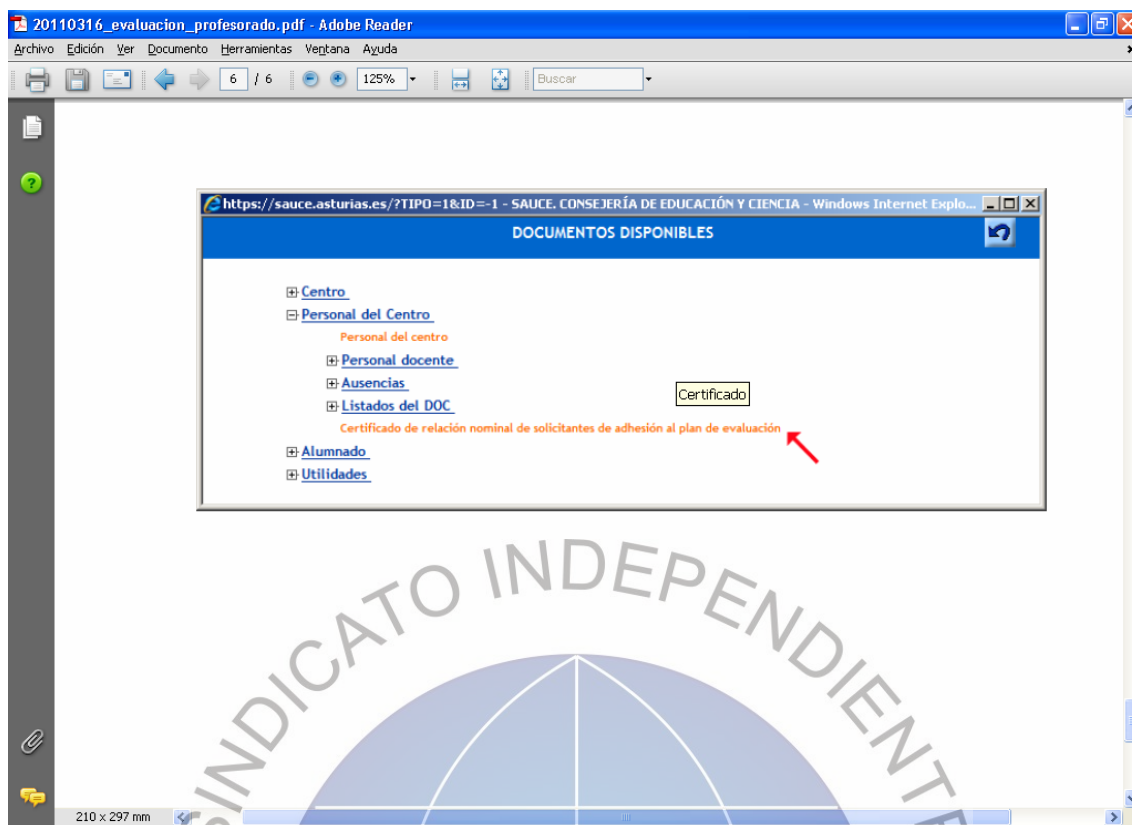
20110316_evaluacion_profesorado.pdf - Adobe Reader

Archivo Edición Ver Documento Herramientas Ventana Ayuda

6 / 6 125% Buscar

https://sauce.asturias.es/?TIPO=1&ID=-1 - SAUCE. CONSEJERÍA DE EDUCACIÓN Y CIENCIA - Windows Internet Explo...

DOCUMENTOS DISPONIBLES

Centro
Personal del Centro
Personal del centro
Personal docente
Ausencias
Listados del DOC
Certificado
Certificado de relación nominal de solicitantes de adhesión al plan de evaluación
Alumnado
Utilidades

SINDICATO INDEPENDIENTE

210 x 297 mm